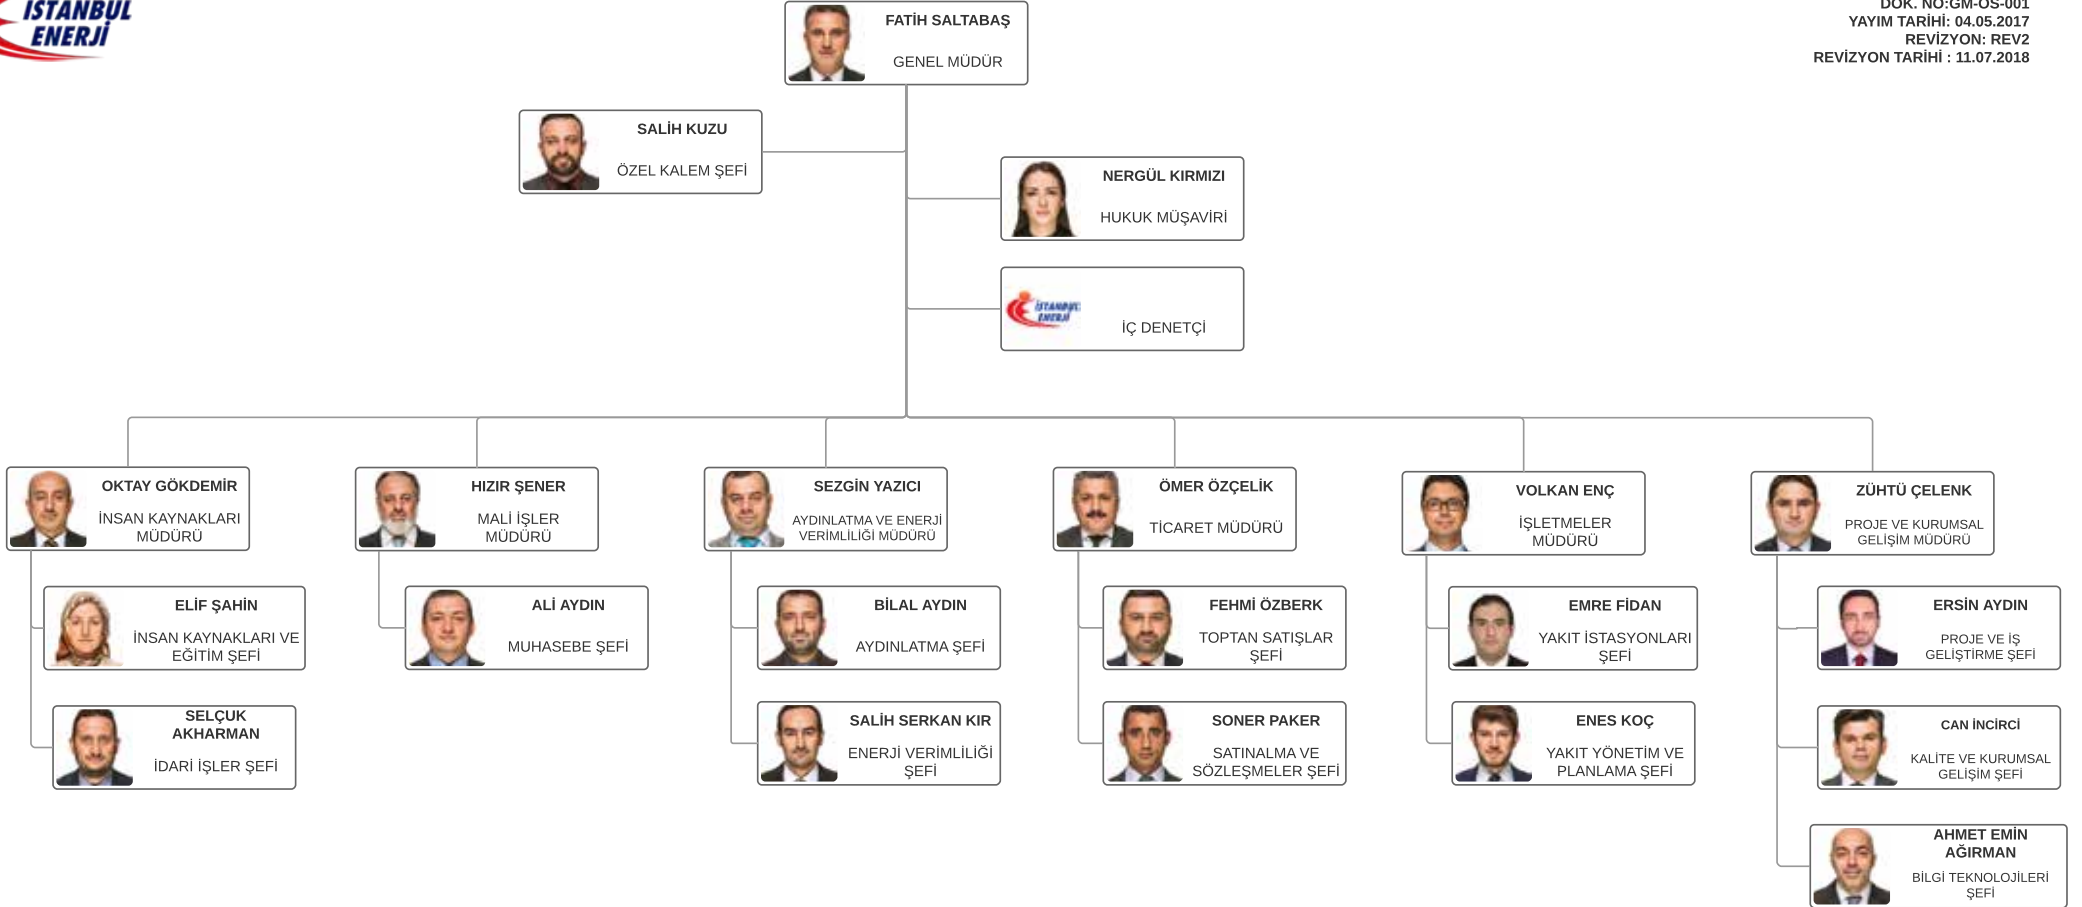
İSTANBUL ENERJİ

DOK. NO:GM-OS-001
YAYIM TARİHİ: 04.05.2017
REVİZYON: REV2
REVİZYON TARİHİ : 11.07.2018

FATİH SALTABAŞ
GENEL MÜDÜR

SALİH KUZU
ÖZEL KALEM ŞEFİ

NERGÜL KIRMIZI
HUKUK MÜŞAVİRİ

İSTANBUL ENERJİ
İÇ DENETÇİ

OKTAY GÖKDEMİR
İNSAN KAYNAKLARI MÜDÜRÜ

ELİF ŞAHİN
İNSAN KAYNAKLARI VE EĞİTİM ŞEFİ

SELÇUK AKHARMAN
İDARİ İŞLER ŞEFİ

HIZIR ŞENER
MALİ İŞLER MÜDÜRÜ

ALİ AYDIN
MUHASEBE ŞEFİ

SEZGİN YAZICI
AYDINLATMA VE ENERJİ VERİMLİLİĞİ MÜDÜRÜ

BİLAL AYDIN
AYDINLATMA ŞEFİ

SALİH SERKAN KIR
ENERJİ VERİMLİLİĞİ ŞEFİ

ÖMER ÖZÇELİK
TİCARET MÜDÜRÜ

FEHMİ ÖZBERK
TOPTAN SATIŞLAR ŞEFİ

SONER PAKER
SATINALMA VE SÖZLEŞMELER ŞEFİ

VOLKAN ENÇ
İŞLETMELER MÜDÜRÜ

EMRE FİDAN
YAKIT İSTASYONLARI ŞEFİ

ENES KOÇ
YAKIT YÖNETİM VE PLANLAMA ŞEFİ

ZÜHTÜ ÇELENK
PROJE VE KURUMSAL GELİŞİM MÜDÜRÜ

ERSİN AYDIN
PROJE VE İŞ GELİŞTİRME ŞEFİ

CAN İNCİRCİ
KALİTE VE KURUMSAL GELİŞİM ŞEFİ

AHMET EMİN AĞIRMAN
BİLGİ TEKNOLOJİLERİ ŞEFİ